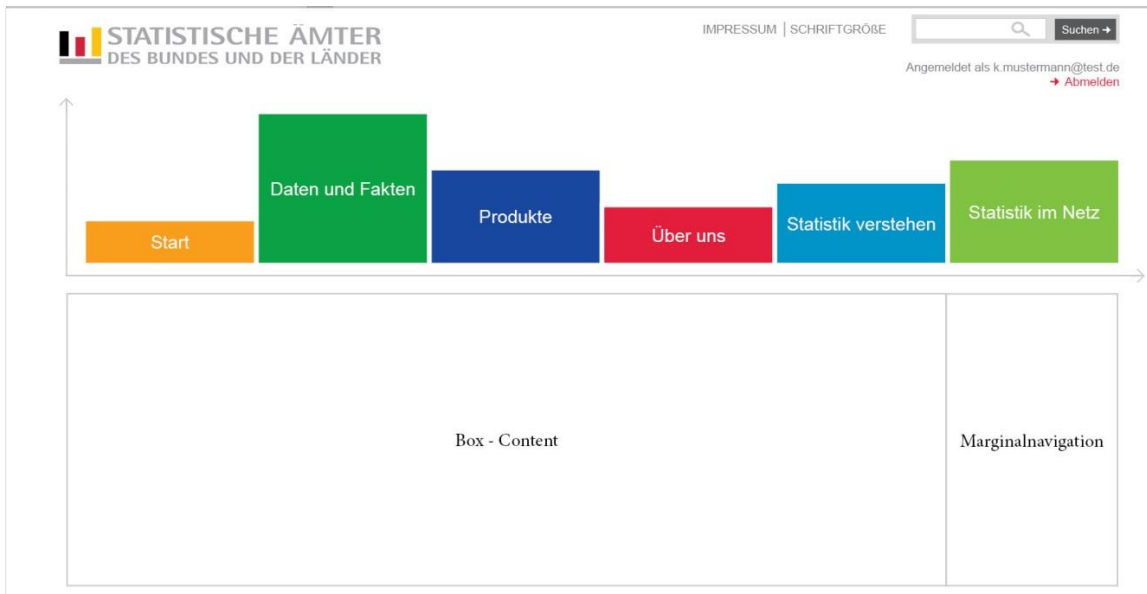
STATISTISCHE ÄMTER
DES BUNDES UND DER LÄNDER

IMPRESSUM | SCHRIFTGRÖßE

Suchen →

Angemeldet als k.mustermann@test.de
→ Abmelden

Start

Daten und Fakten

Produkte

Über uns

Statistik verstehen

Statistik im Netz

Box - Content

Marginalnavigation